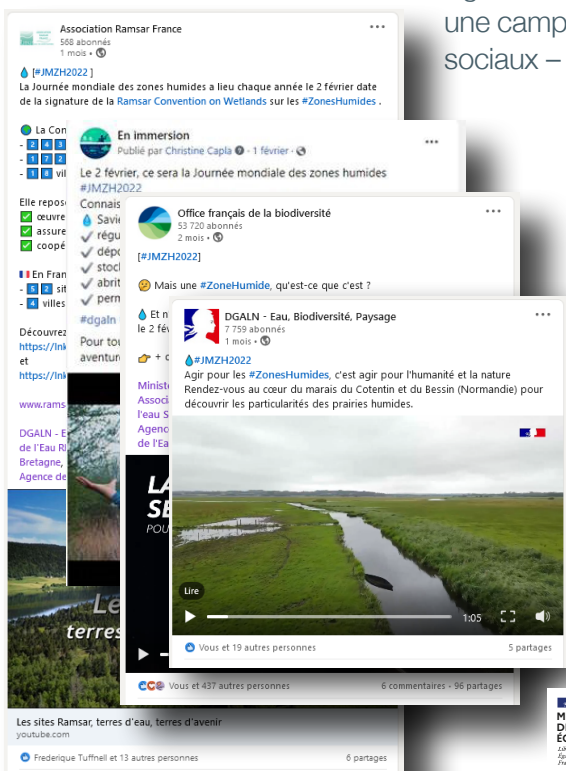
une camp
sociaux –

Association Ramsar France
568 abonnés
1 mois •

💧[#JMZH2022]
La Journée mondiale des zones humides a lieu chaque année le 2 février date de la signature de la Ramsar Convention on Wetlands sur les #ZonesHumides .

La Con
- 2 4 3
- 1 7 2
- 1 8 vil

Elle repos
✅ œuvre
✅ assure
✅ coopé

En Fran
- 5 2 sit
- 4 villes

Découvrez
https://lnk
et
https://lnk

www.rams

DGALN – E
de l'Eau R
Bretagne,
Agence de

Les sites Ramsar, terres d'eau, terres d'avenir
youtube.com

Frederique Tuffnell et 13 autres personnes
6 partages

En immersion
Publié par Christine Capla • 1 février •

Le 2 février, ce sera la Journée mondiale des zones humides #JMZH2022
Connais
💧 Savie
✔ régu
✔ dépo
✔ stoc
✔ abrit
✔ perm

#dgaln

Pour tou
aventur

Ministe
Associ
l'eau S
Agenc
de l'Ea

Office français de la biodiversité
53 720 abonnés
2 mois •

[#JMZH2022]

🤔 Mais une #ZoneHumide, qu'est-ce que c'est ?

💧 Et n
le 2 fév

👉 + c

Vous et 437 autres personnes
6 commentaires • 96 partages

DGALN - Eau, Biodiversité, Paysage
7 759 abonnés
1 mois •

💧#JMZH2022
Agir pour les #ZonesHumides, c'est agir pour l'humanité et la nature
Rendez-vous au cœur du marais du Cotentin et du Bessin (Normandie) pour découvrir les particularités des prairies humides.

Lire
1:05

Vous et 19 autres personnes
5 partages